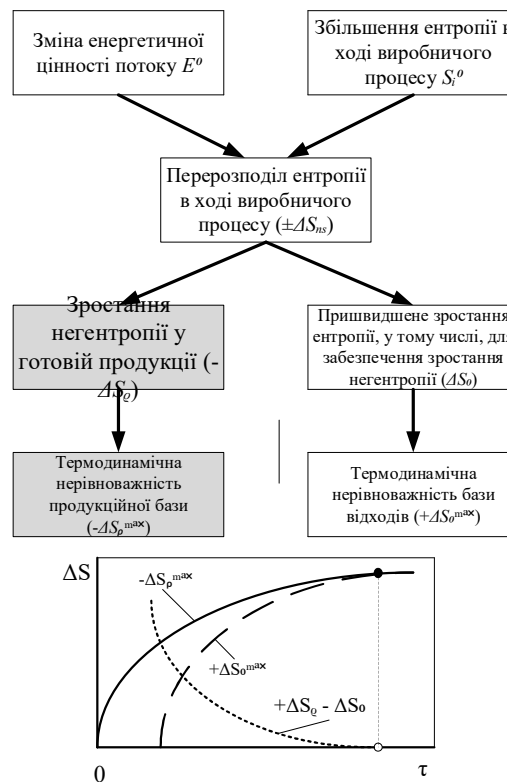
Зміна енергетичної цінності потоку $E^{o}$

Збільшення ентропії в ході виробничого процесу $S_i^{o}$

Перерозподіл ентропії в ході виробничого процесу ($\pm\Delta S_{ns}$)

Зростання негентропії у готовій продукції ($-\Delta S_{\varrho}$)

Пришвидшене зростання ентропії, у тому числі, для забезпечення зростання негентропії ($\Delta S_o$)

Термодинамічна нерівноважність продукційної бази ($-\Delta S_{\rho}^{max}$)

Термодинамічна нерівноважність бази відходів ($+\Delta S_o^{max}$)

$\Delta S$

$-\Delta S_{\rho}^{max}$

$+\Delta S_o^{max}$

$+\Delta S_{\varrho} - \Delta S_o$

0

$\tau$